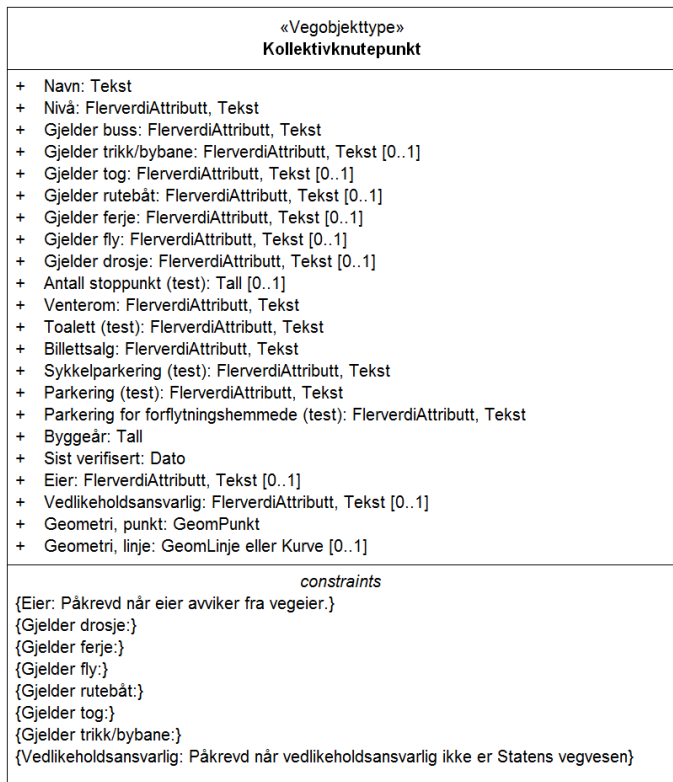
«Vegobjekttype»
**Kollektivknutepunkt**

+ Navn: Tekst
+ Nivå: FlerverdiAttributt, Tekst
+ Gjelder buss: FlerverdiAttributt, Tekst
+ Gjelder trikk/bybane: FlerverdiAttributt, Tekst [0..1]
+ Gjelder tog: FlerverdiAttributt, Tekst [0..1]
+ Gjelder rutebåt: FlerverdiAttributt, Tekst [0..1]
+ Gjelder ferje: FlerverdiAttributt, Tekst [0..1]
+ Gjelder fly: FlerverdiAttributt, Tekst [0..1]
+ Gjelder drosje: FlerverdiAttributt, Tekst [0..1]
+ Antall stoppunkt (test): Tall [0..1]
+ Venterom: FlerverdiAttributt, Tekst
+ Toalett (test): FlerverdiAttributt, Tekst
+ Billettsalg: FlerverdiAttributt, Tekst
+ Sykkelparkering (test): FlerverdiAttributt, Tekst
+ Parkering (test): FlerverdiAttributt, Tekst
+ Parkering for forflytningshemmede (test): FlerverdiAttributt, Tekst
+ Byggeår: Tall
+ Sist verifisert: Dato
+ Eier: FlerverdiAttributt, Tekst [0..1]
+ Vedlikeholdsansvarlig: FlerverdiAttributt, Tekst [0..1]
+ Geometri, punkt: GeomPunkt
+ Geometri, linje: GeomLinje eller Kurve [0..1]

*constraints*
{Eier: Påkrevd når eier avviker fra vegeier.}
{Gjelder drosje:}
{Gjelder ferje:}
{Gjelder fly:}
{Gjelder rutebåt:}
{Gjelder tog:}
{Gjelder trikk/bybane:}
{Vedlikeholdsansvarlig: Påkrevd når vedlikeholdsansvarlig ikke er Statens vegvesen}